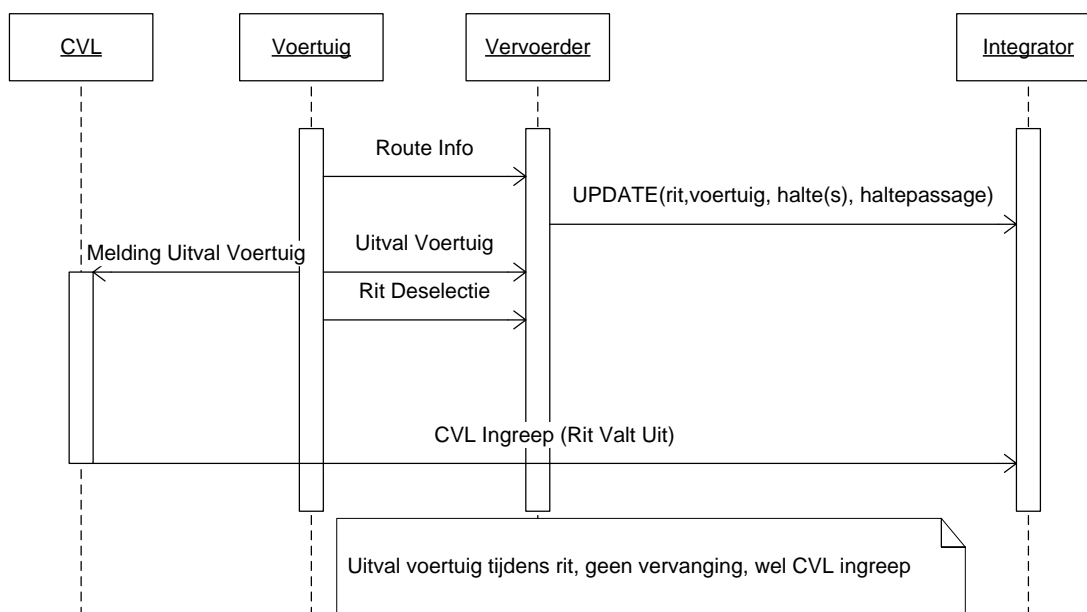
CVL

Voertuig

Vervoerder

Integrator

Route Info

UPDATE(rit,voertuig, halte(s), haltepassage)

Melding Uitval Voertuig

Uitval Voertuig

Rit Deselectie

CVL Ingreep (Rit Valt Uit)

Uitval voertuig tijdens rit, geen vervanging, wel CVL ingreep